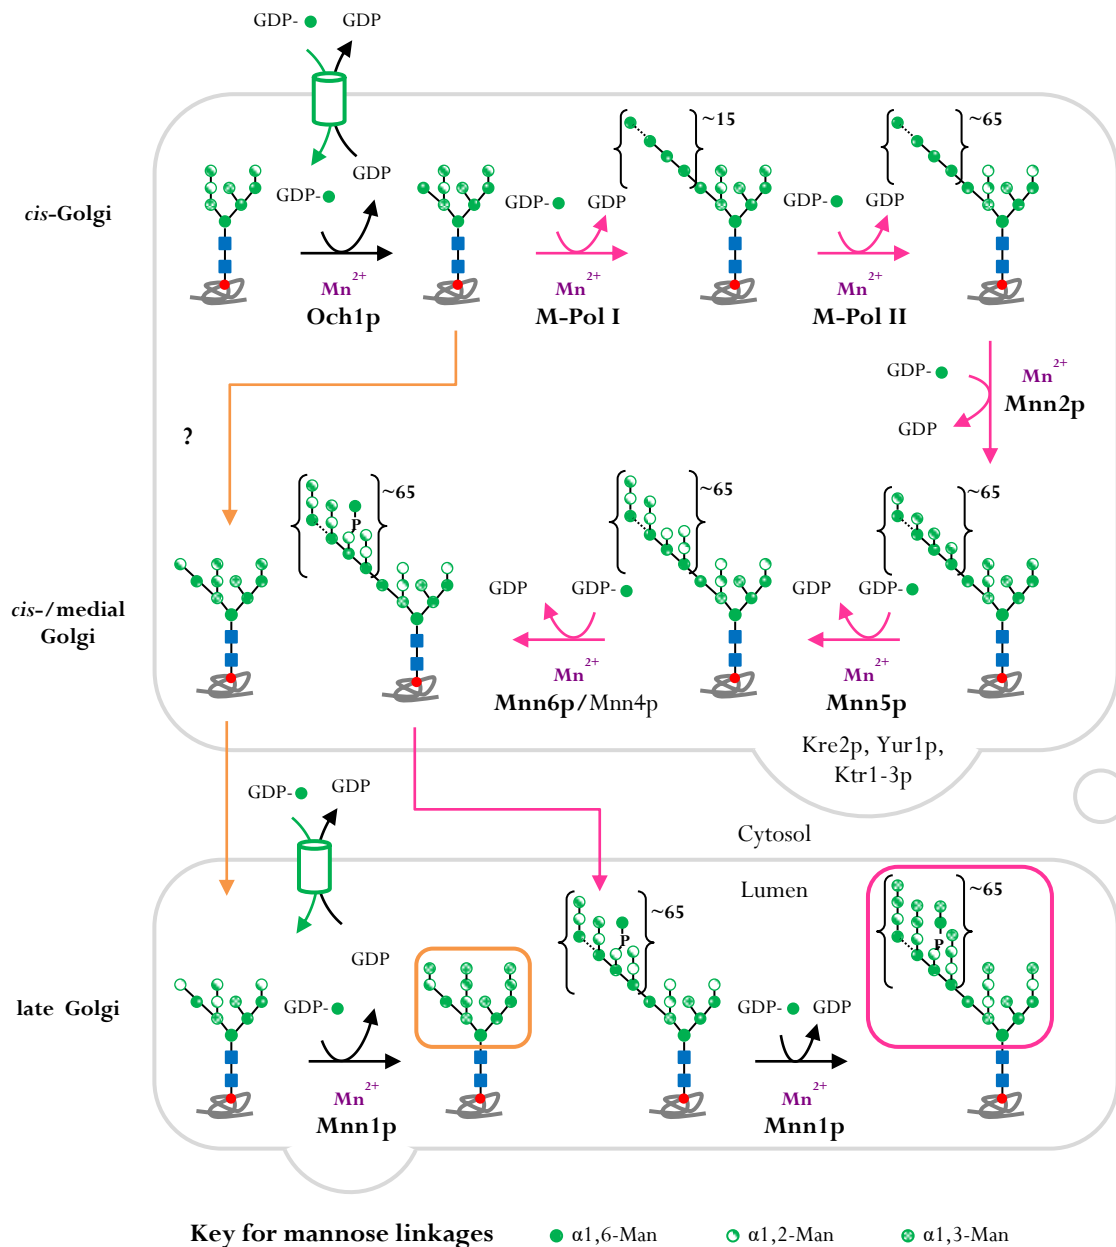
GDP- GDP

cis-Golgi

GDP- GDP

$Mn^{2+}$
Och1p

GDP- GDP
$Mn^{2+}$
M-Pol I

~15

GDP- GDP
$Mn^{2+}$
M-Pol II

~65

GDP-
GDP
$Mn^{2+}$
Mnn2p

?

cis-/medial Golgi

~65
P

GDP GDP-
$Mn^{2+}$
Mnn6p/Mnn4p

~65

GDP GDP-
$Mn^{2+}$
Mnn5p

~65

Kre2p, Yur1p, Ktr1-3p

Cytosol

Lumen

GDP- GDP

late Golgi

GDP
GDP-
$Mn^{2+}$
Mnn1p

~65
P

GDP- GDP
$Mn^{2+}$
Mnn1p

~65
P

Key for mannose linkages α1,6-Man α1,2-Man α1,3-Man